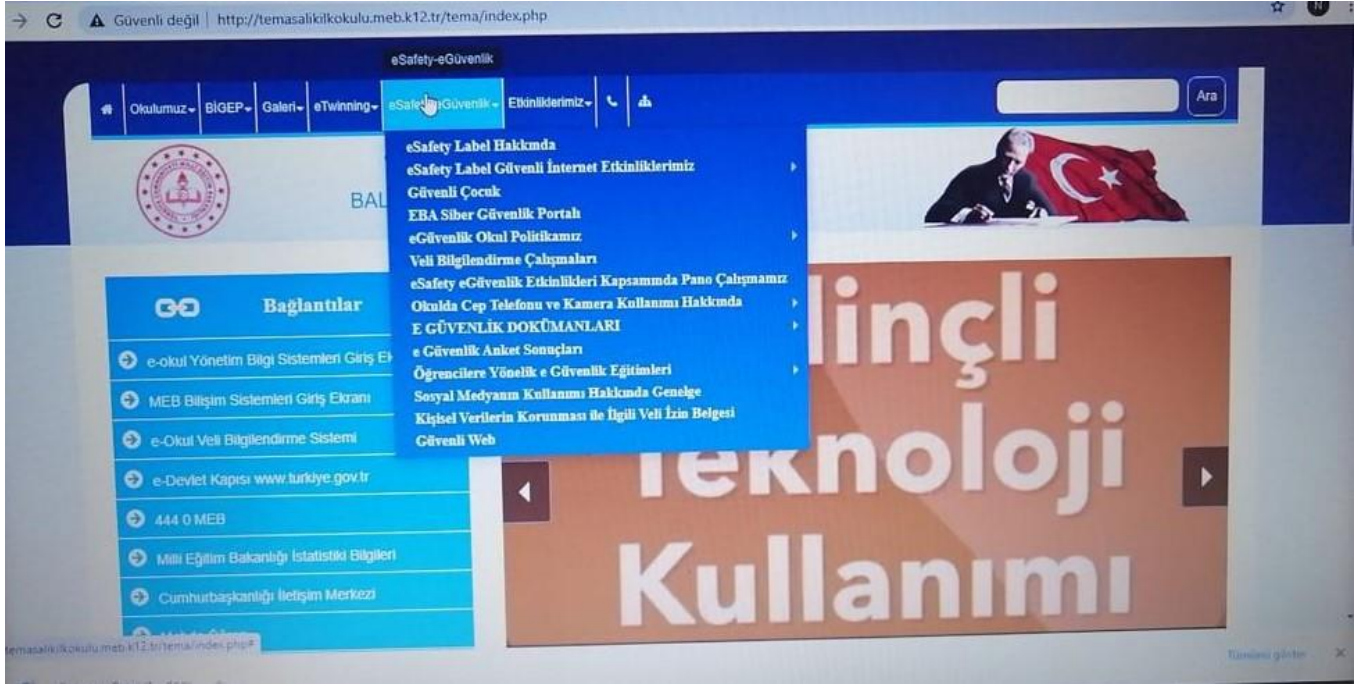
Güvenli değil | http://temasalikilkokulu.meb.k12.tr/tema/index.php

eSafety-eGüvenlik

Okulumuz BİGEP Galeri eTwinning eSafety-eGüvenlik Etkinliklerimiz

Ara

eSafety Label Hakkında
eSafety Label Güvenli İnternet Etkinliklerimiz
Güvenli Çocuk
EBA Siber Güvenlik Portalı
eGüvenlik Okul Politikamız
Veli Bilgilendirme Çalışmaları
eSafety eGüvenlik Etkinlikleri Kapsamında Pano Çalışmamız
Okulda Cep Telefonu ve Kamera Kullanımı Hakkında
E GÜVENLİK DOKÜMANLARI
e Güvenlik Anket Sonuçları
Öğrencilere Yönelik e Güvenlik Eğitimleri
Sosyal Medyanın Kullanımı Hakkında Genelge
Kişisel Verilerin Korunması ile İlgili Veli İzin Belgesi
Güvenli Web

BAL

Bağlantılar

e-okul Yönetim Bilgi Sistemleri Giriş Ek
MEB Bilişim Sistemleri Giriş Ekranı
e-Okul Veli Bilgilendirme Sistemi
e-Devlet Kapısı www.turkiye.gov.tr
444 0 MEB
Milli Eğitim Bakanlığı İstatistiki Bilgileri
Cumhurbaşkanlığı İletişim Merkezi

linçli
Teknoloji
Kullanımı

temasalikilkokulu.meb.k12.tr/tema/index.php#

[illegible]